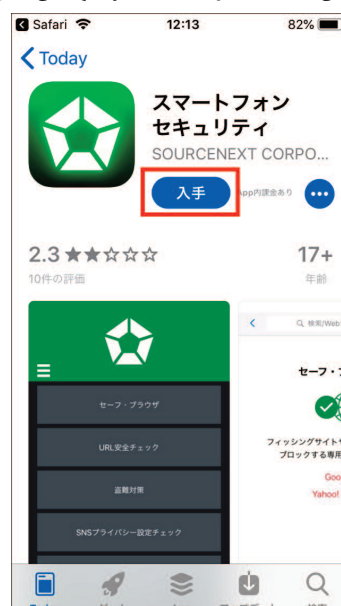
Safari 12:13 82%

Today

スマートフォン
セキュリティ
SOURCENEXT CORPO...

入手
App内課金あり

2.3 ★★☆☆☆
10件の評価

17+
年齢

セーフ・ブラウザ
URL安全チェック
盗難対策
SNSプライバシー設定チェック

検索/Web
セーフ・
フィッシングサイト
ブロックする
Goo
Yahoo!